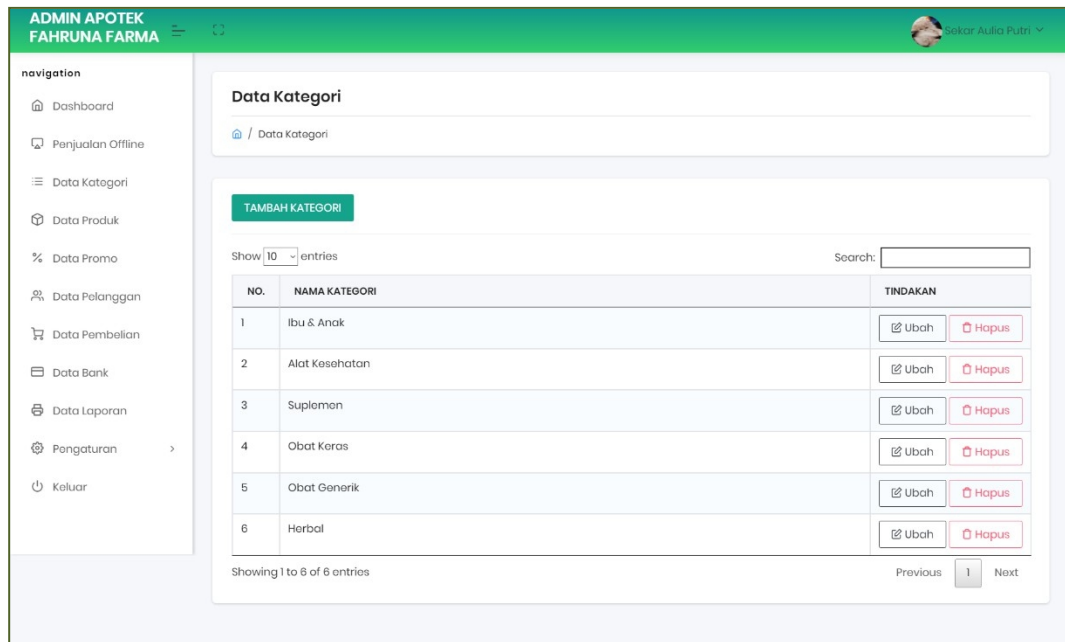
ADMIN APOTEK FAHRUNA FARMA

Sekar Aulia Putri

navigation

Dashboard

Penjualan Offline

Data Kategori

Data Produk

Data Promo

Data Pelanggan

Data Pembelian

Data Bank

Data Laporan

Pengaturan

Keluar

Data Kategori

/ Data Kategori

TAMBAH KATEGORI

Show 10 entries

Search:

| NO. | NAMA KATEGORI | TINDAKAN |
|---|---|---|
| 1 | Ibu & Anak | Ubah Hapus |
| 2 | Alat Kesehatan | Ubah Hapus |
| 3 | Suplemen | Ubah Hapus |
| 4 | Obat Keras | Ubah Hapus |
| 5 | Obat Generik | Ubah Hapus |
| 6 | Herbal | Ubah Hapus |

Showing 1 to 6 of 6 entries

Previous 1 Next